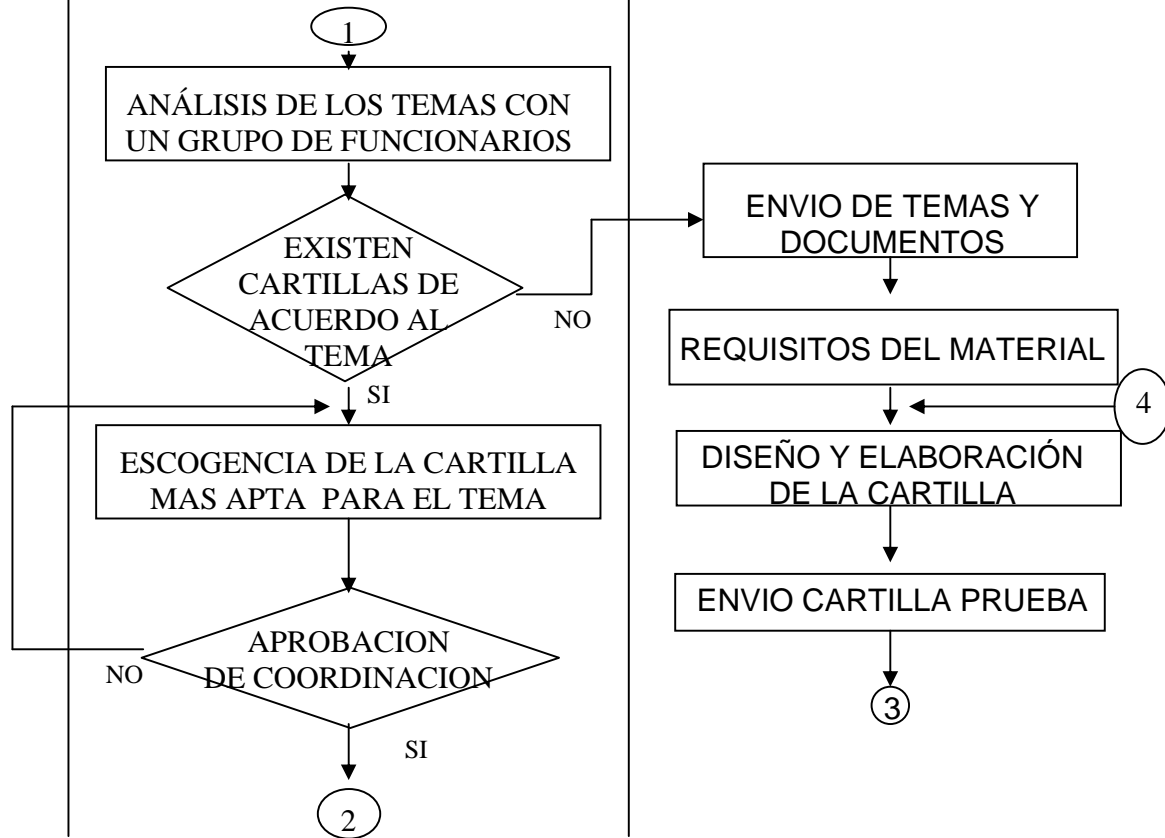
1

ANÁLISIS DE LOS TEMAS CON UN GRUPO DE FUNCIONARIOS

EXISTEN CARTILLAS DE ACUERDO AL TEMA

NO

SI

ESCOGENCIA DE LA CARTILLA MAS APTA PARA EL TEMA

APROBACION DE COORDINACION

NO

SI

2

ENVIO DE TEMAS Y DOCUMENTOS

REQUISITOS DEL MATERIAL

4

DISEÑO Y ELABORACIÓN DE LA CARTILLA

ENVIO CARTILLA PRUEBA

3